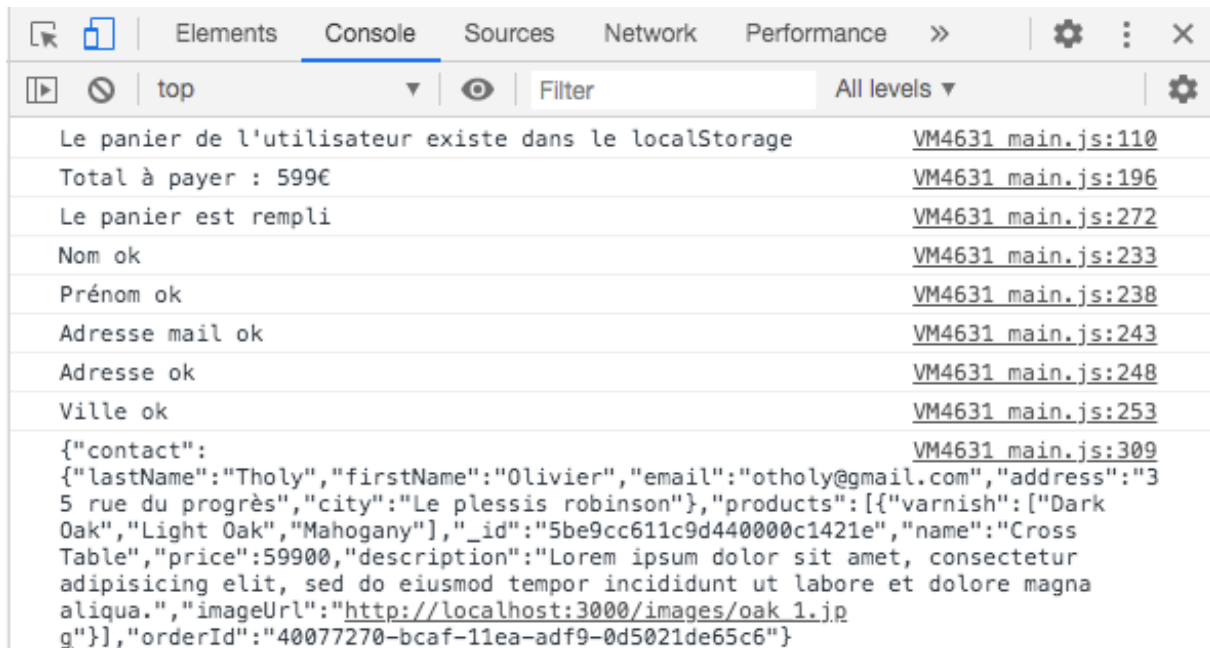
Elements Console Sources Network Performance »

top ▼ Filter All levels ▼

Le panier de l'utilisateur existe dans le localStorage VM4631 main.js:110

Total à payer : 599€ VM4631 main.js:196

Le panier est rempli VM4631 main.js:272

Nom ok VM4631 main.js:233

Prénom ok VM4631 main.js:238

Adresse mail ok VM4631 main.js:243

Adresse ok VM4631 main.js:248

Ville ok VM4631 main.js:253

{"contact": {"lastName":"Tholy","firstName":"Olivier","email":"otholy@gmail.com","address":"35 rue du progrès","city":"Le plessis robinson"},"products":[{"varnish":["Dark Oak","Light Oak","Mahogany"],"_id":"5be9cc611c9d440000c1421e","name":"Cross Table","price":59900,"description":"Lorem ipsum dolor sit amet, consectetur adipisicing elit, sed do eiusmod tempor incididunt ut labore et dolore magna aliqua.","imageUrl":"http://localhost:3000/images/oak_1.jpg"}],"orderId":"40077270-bcaf-11ea-adf9-0d5021de65c6"} VM4631 main.js:309